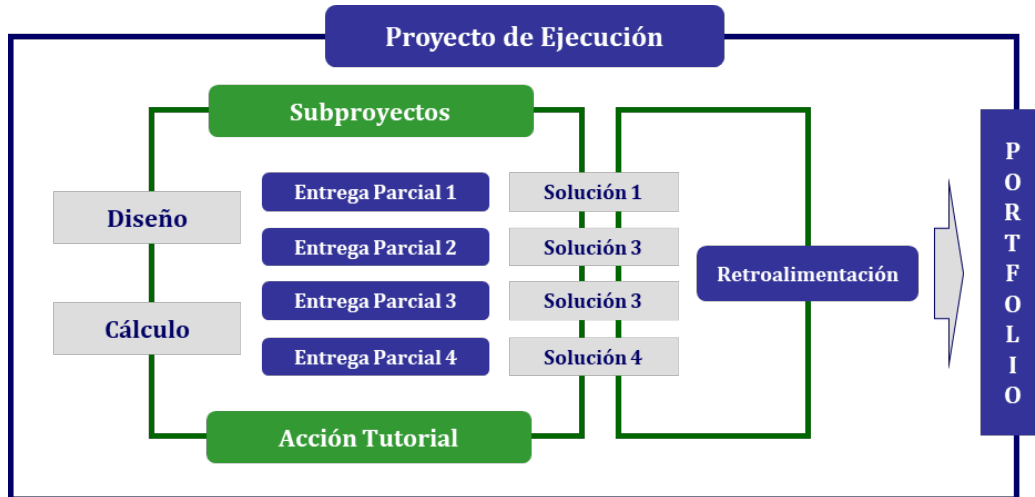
Proyecto de Ejecución

Subproyectos

Diseño

Cálculo

Entrega Parcial 1

Entrega Parcial 2

Entrega Parcial 3

Entrega Parcial 4

Solución 1

Solución 3

Solución 3

Solución 4

Retroalimentación

Acción Tutorial

PORTFOLIO